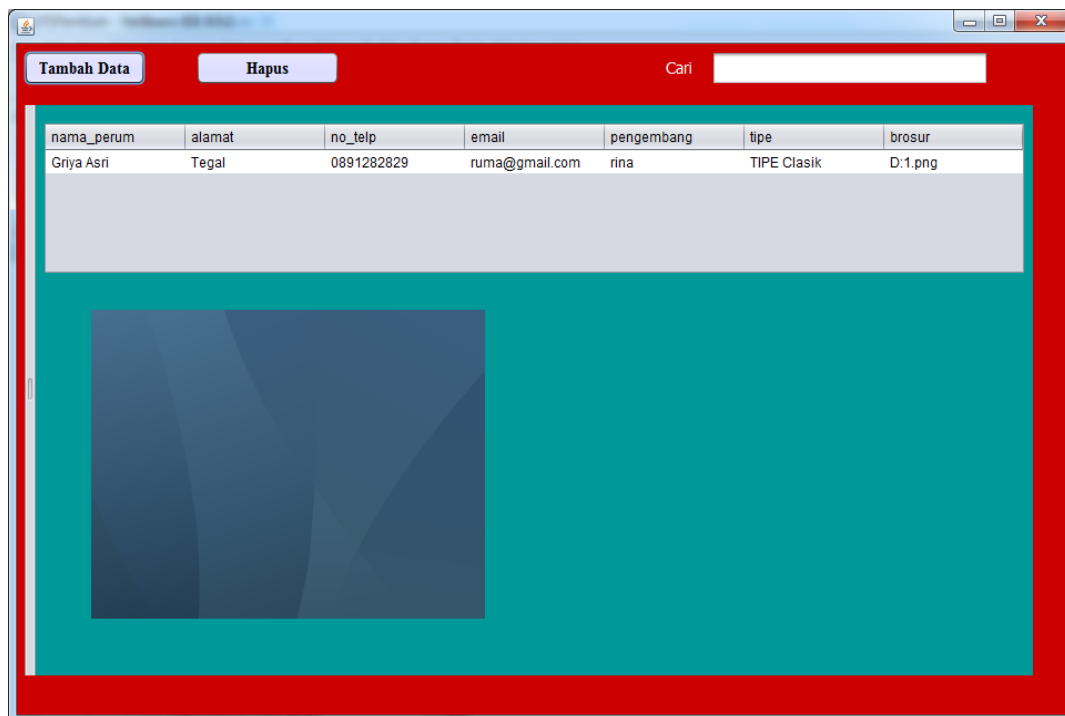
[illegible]

Tambah Data

Hapus

Cari

| nama_perum | alamat | no_telp | email | pengembang | tipe | brosur |
|---|---|---|---|---|---|---|
| Griya Asri | Tegal | 0891282829 | ruma@gmail.com | rina | TIPE Clasik | D:1.png |